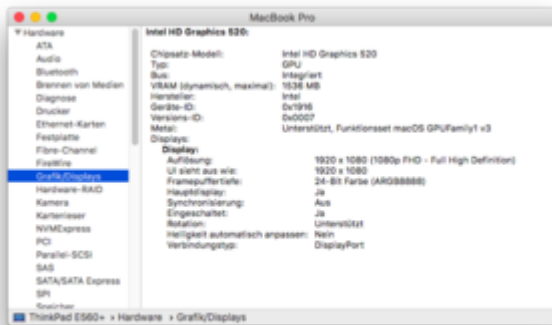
MacBook Pro

▼ Hardware
ATA
Audio
Bluetooth
Brennen von Medien
Diagnose
Drucker
Ethernet-Karten
Festplatte
Fibre-Channel
FireWire
Grafik/Displays
Hardware-RAID
Kamera
Kartenleser
NVMExpress
PCI
Parallel-SCSI
SAS
SATA/SATA Express
SPI
Speicher

Intel HD Graphics 520:

| | |
|---|---|
| Chipsatz-Modell: | Intel HD Graphics 520 |
| Typ: | GPU |
| Bus: | Integriert |
| VRAM (dynamisch, maximal): | 1536 MB |
| Hersteller: | Intel |
| Geräte-ID: | 0x1916 |
| Versions-ID: | 0x0007 |
| Metal: | Unterstützt, Funktionsset macOS GPUFamily1 v3 |
| Displays: | |

Display:

| | |
|---|---|
| Auflösung: | 1920 x 1080 (1080p FHD - Full High Definition) |
| UI sieht aus wie: | 1920 x 1080 |
| Framepuffertiefe: | 24-Bit Farbe (ARGB8888) |
| Hauptdisplay: | Ja |
| Synchronisierung: | Aus |
| Eingeschaltet: | Ja |
| Rotation: | Unterstützt |
| Helligkeit automatisch anpassen: | Nein |
| Verbindungstyp: | DisplayPort |

ThinkPad E560+ › Hardware › Grafik/Displays